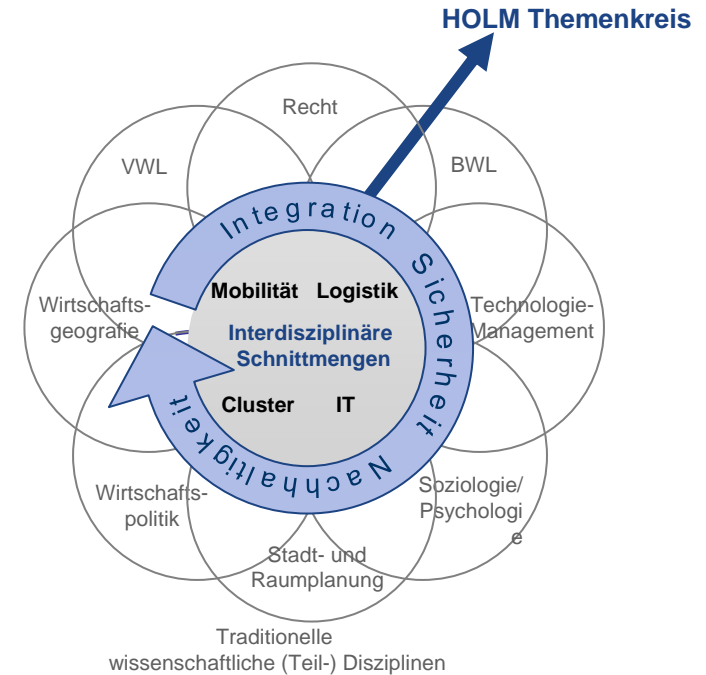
HOLM Themenkreis

Recht

VWL

BWL

Integration

Sicherheit

Mobilität Logistik

Wirtschaftsgeografie

Technologie-Management

Interdisziplinäre Schnittmengen

Cluster IT

Nachhaltigkeit

Wirtschaftspolitik

Soziologie/ Psychologi e

Stadt- und Raumplanung

Traditionelle wissenschaftliche (Teil-) Disziplinen